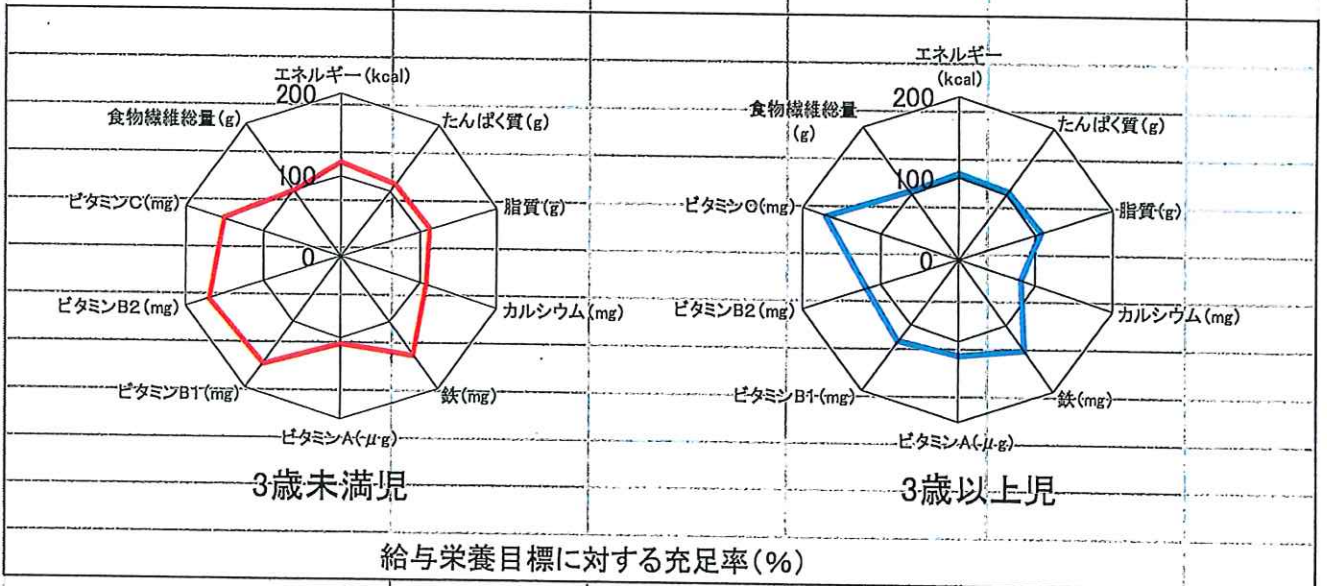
エネルギー(kcal)
200
たんぱく質(g)
食物繊維総量(g)
100
脂質(g)
ビタミンC(mg)
0
カルシウム(mg)
ビタミンB2(mg)
ビタミンB1(mg)
鉄(mg)
ビタミンA(μg)
3歳未満児

エネルギー(kcal)
200
食物繊維総量(g)
たんぱく質(g)
100
ビタミンC(mg)
脂質(g)
0
カルシウム(mg)
ビタミンB2(mg)
ビタミンB1(mg)
鉄(mg)
ビタミンA(μg)
3歳以上児

給与栄養目標に対する充足率(%)